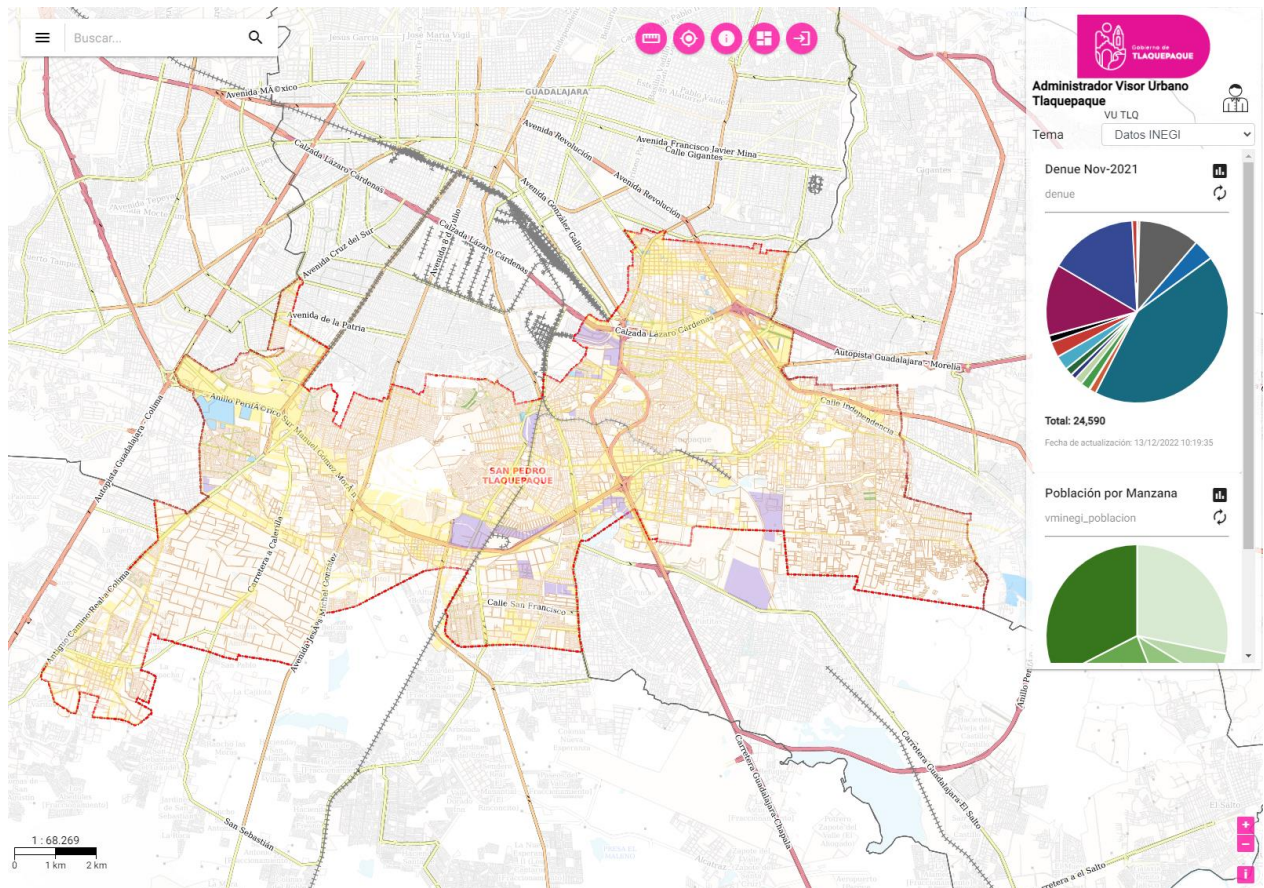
Buscar...

Gobierno de TLAQUEPAQUE

Administrador Visor Urbano Tlaquepaque
VU TLQ

Tema Datos INEGI

Denue Nov-2021
denue

Total: 24,590
Fecha de actualización: 13/12/2022 10:19:35

Población por Manzana
vminegi_poblacion

GUADALAJARA
Avenida MA©xico
Avenida Revolución
Avenida Francisco Javier Mina
Calle Gigantes
Calzada Lázaro Cárdenas
Avenida Revolución
Avenida González Gallo
Avenida Cruz del Sur
Calzada Lázaro Cárdenas
Avenida 8 de Julio
Avenida de la Patria
Calzada Lázaro Cárdenas
Autopista Guadalajara - Morelia
Anillo PeriA©rico Sur Manuel Gómez Morín
Calle Independencia
Autopista Guadalajara - Colima
SAN PEDRO TLAQUEPAQUE
Carretera a Calerilla
Avenida JesA°s Michel González
Calle San Francisco
Antiguo Camino Real a Colima
Carretera Guadalajara-Chapala
Carretera Guadalajara-El Salto
Anillo Peri
San Sebastián
Carretera a el Salto
El Salto

1 : 68.269
0 1 km 2 km